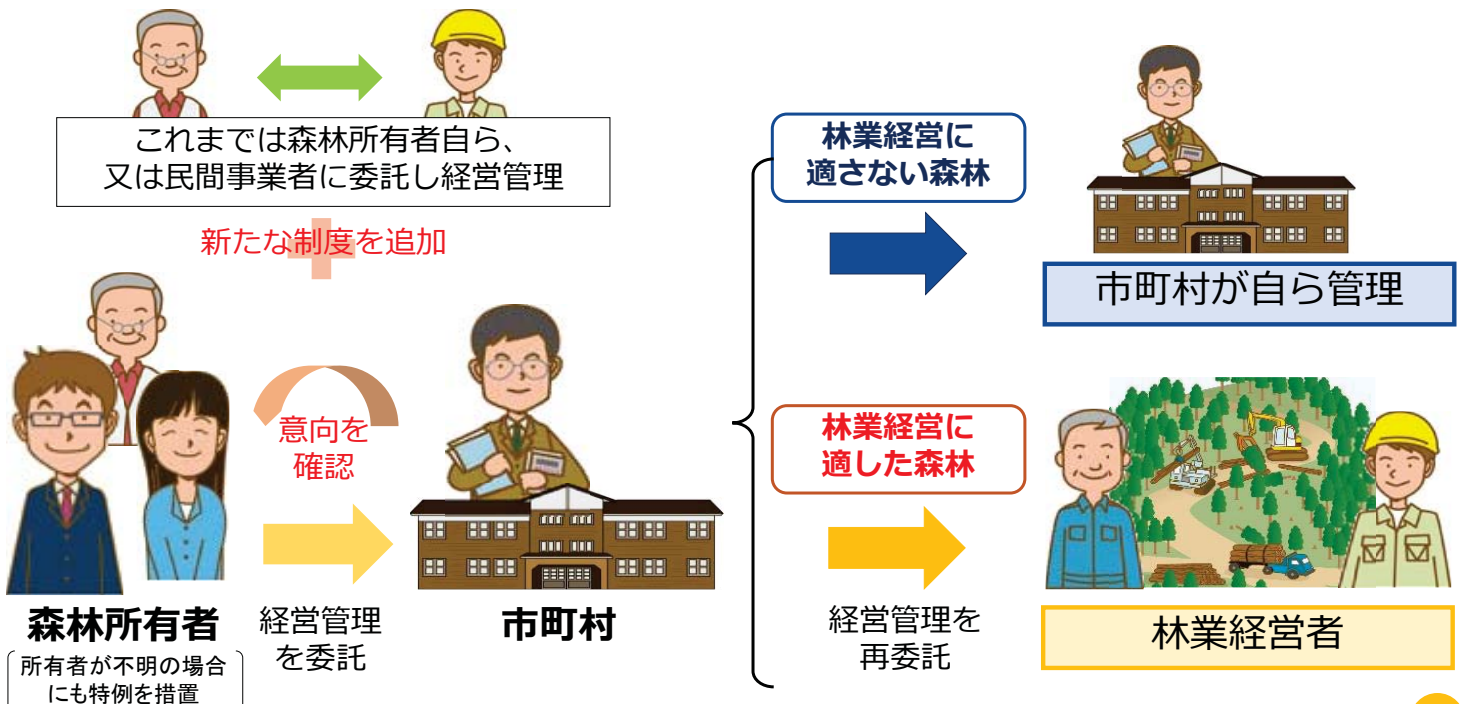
これまでは森林所有者自ら、
又は民間事業者に委託し経営管理

新たな制度を追加

意向を
確認

森林所有者

所有者が不明の場合
にも特例を措置

経営管理
を委託

市町村

林業経営に
適さない森林

市町村が自ら管理

林業経営に
適した森林

経営管理を
再委託

林業経営者